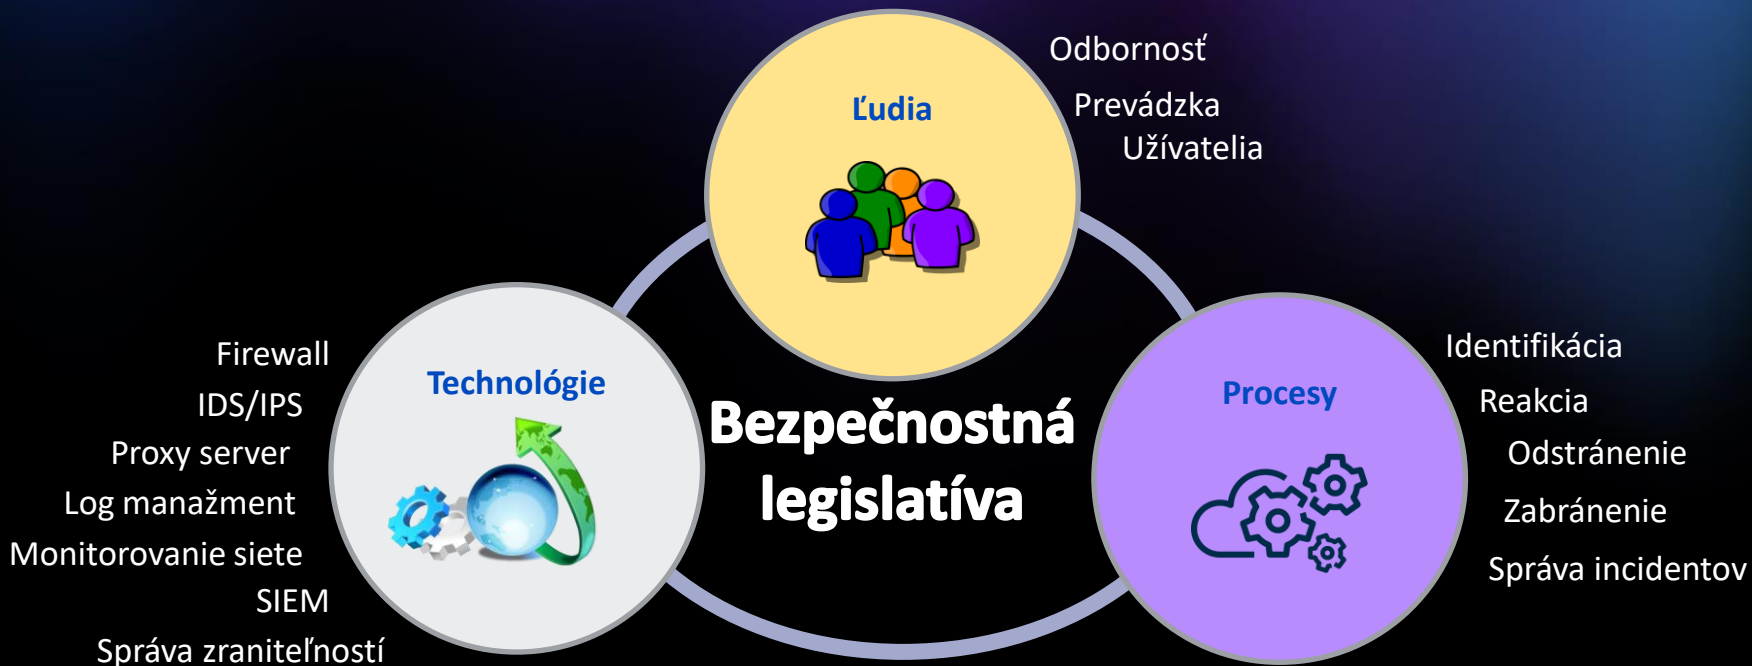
Ľudia

Odbornosť
Prevádzka
Užívatelia

Technológie

Firewall
IDS/IPS
Proxy server
Log manažment
Monitorovanie siete
SIEM
Správa zraniteľností

Bezpečnostná legislatíva

Procesy

Identifikácia
Reakcia
Odstránenie
Zabránenie
Správa incidentov